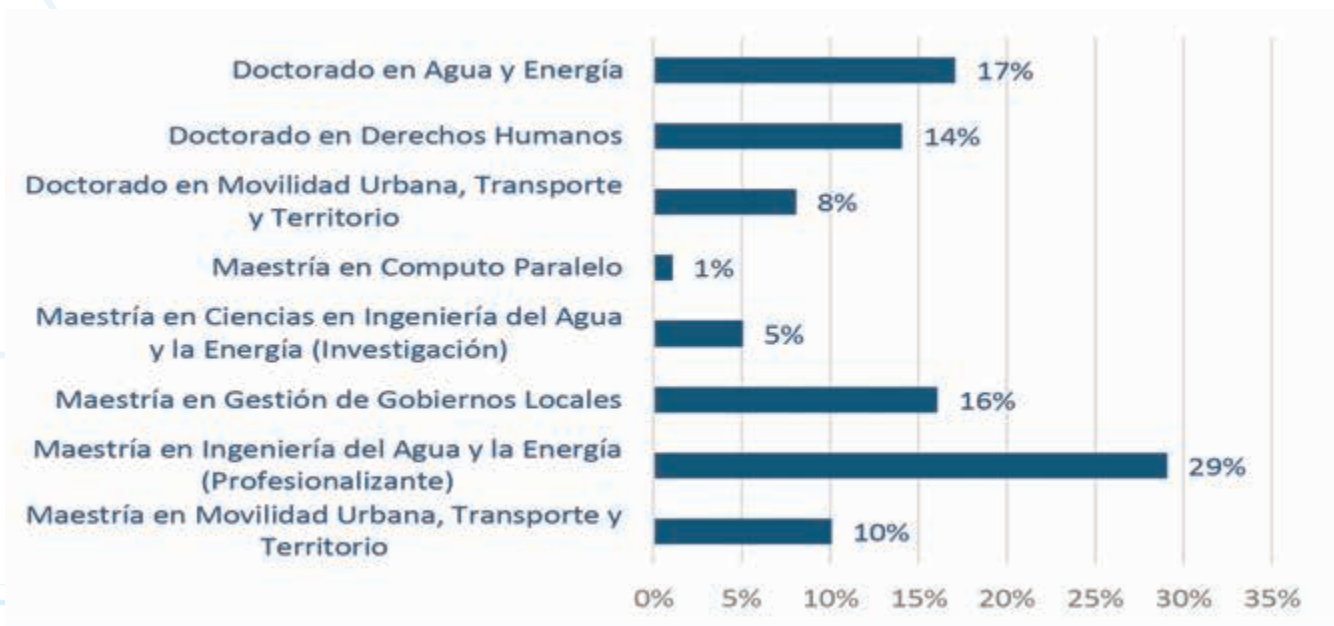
| | |
|---|---|
| Doctorado en Agua y Energía | 17% |
| Doctorado en Derechos Humanos | 14% |
| Doctorado en Movilidad Urbana, Transporte y Territorio | 8% |
| Maestría en Computo Paralelo | 1% |
| Maestría en Ciencias en Ingeniería del Agua y la Energía (Investigación) | 5% |
| Maestría en Gestión de Gobiernos Locales | 16% |
| Maestría en Ingeniería del Agua y la Energía (Profesionalizante) | 29% |
| Maestría en Movilidad Urbana, Transporte y Territorio | 10% |

0% 5% 10% 15% 20% 25% 30% 35%